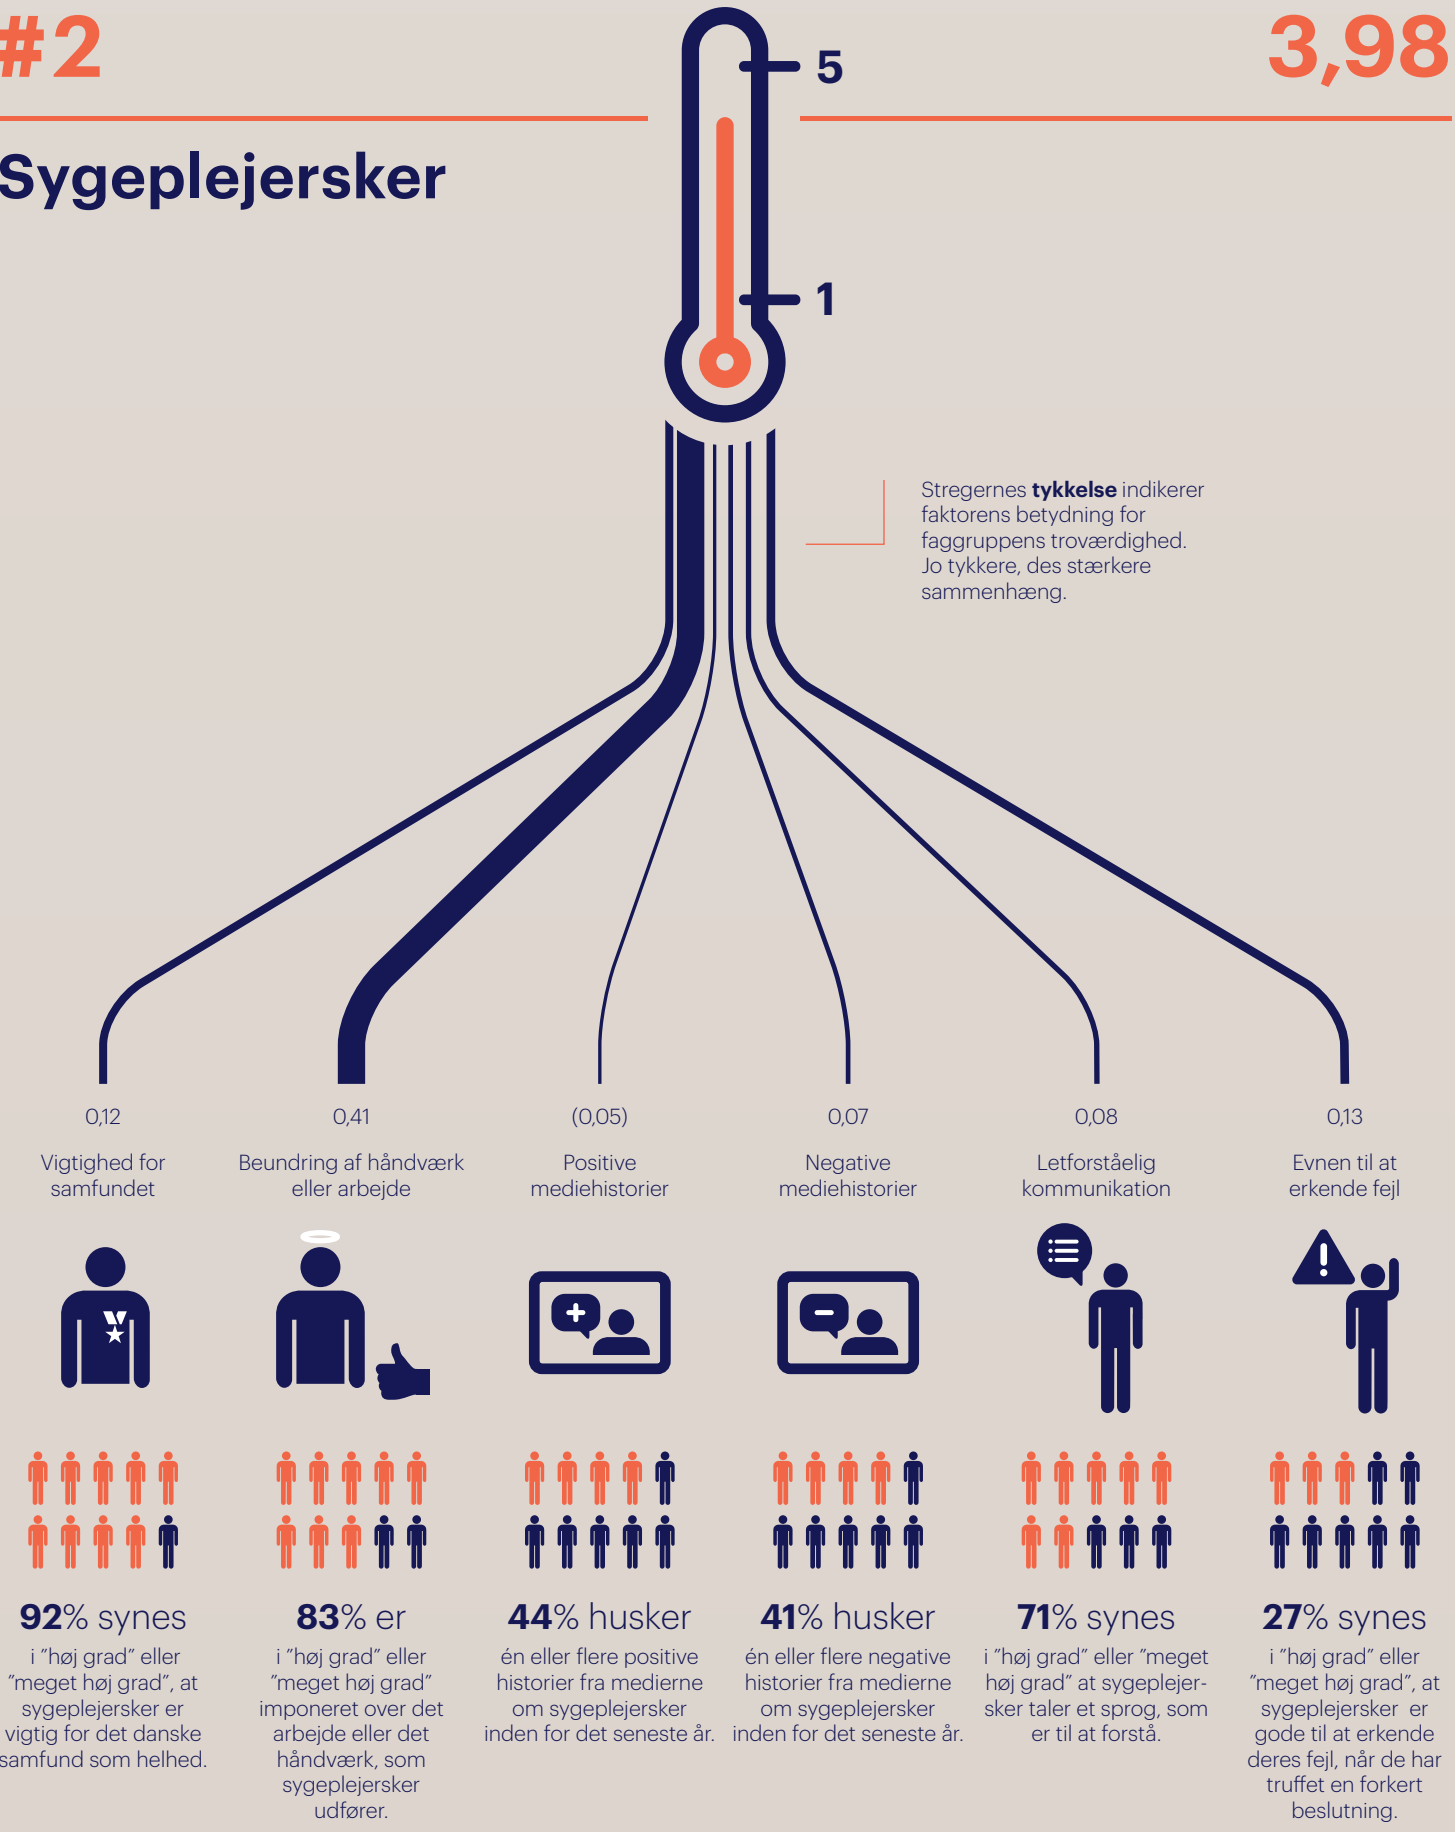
#2

3,98

Sygeplejersker

5

1

Stregernes **tykkelse** indikerer faktorens betydning for faggruppens troværdighed. Jo tykkere, des stærkere sammenhæng.

0,12

Vigtighed for samfundet

0,41

Beundring af håndværk eller arbejde

(0,05)

Positive mediehistorier

0,07

Negative mediehistorier

0,08

Letforståelig kommunikation

0,13

Evnen til at erkende fejl

**92**% synes
i "høj grad" eller "meget høj grad", at sygeplejersker er vigtig for det danske samfund som helhed.

**83**% er
i "høj grad" eller "meget høj grad" imponeret over det arbejde eller det håndværk, som sygeplejersker udfører.

**44**% husker
én eller flere positive historier fra medierne om sygeplejersker inden for det seneste år.

**41**% husker
én eller flere negative historier fra medierne om sygeplejersker inden for det seneste år.

**71**% synes
i "høj grad" eller "meget høj grad" at sygeplejersker taler et sprog, som er til at forstå.

**27**% synes
i "høj grad" eller "meget høj grad", at sygeplejersker er gode til at erkende deres fejl, når de har truffet en forkert beslutning.